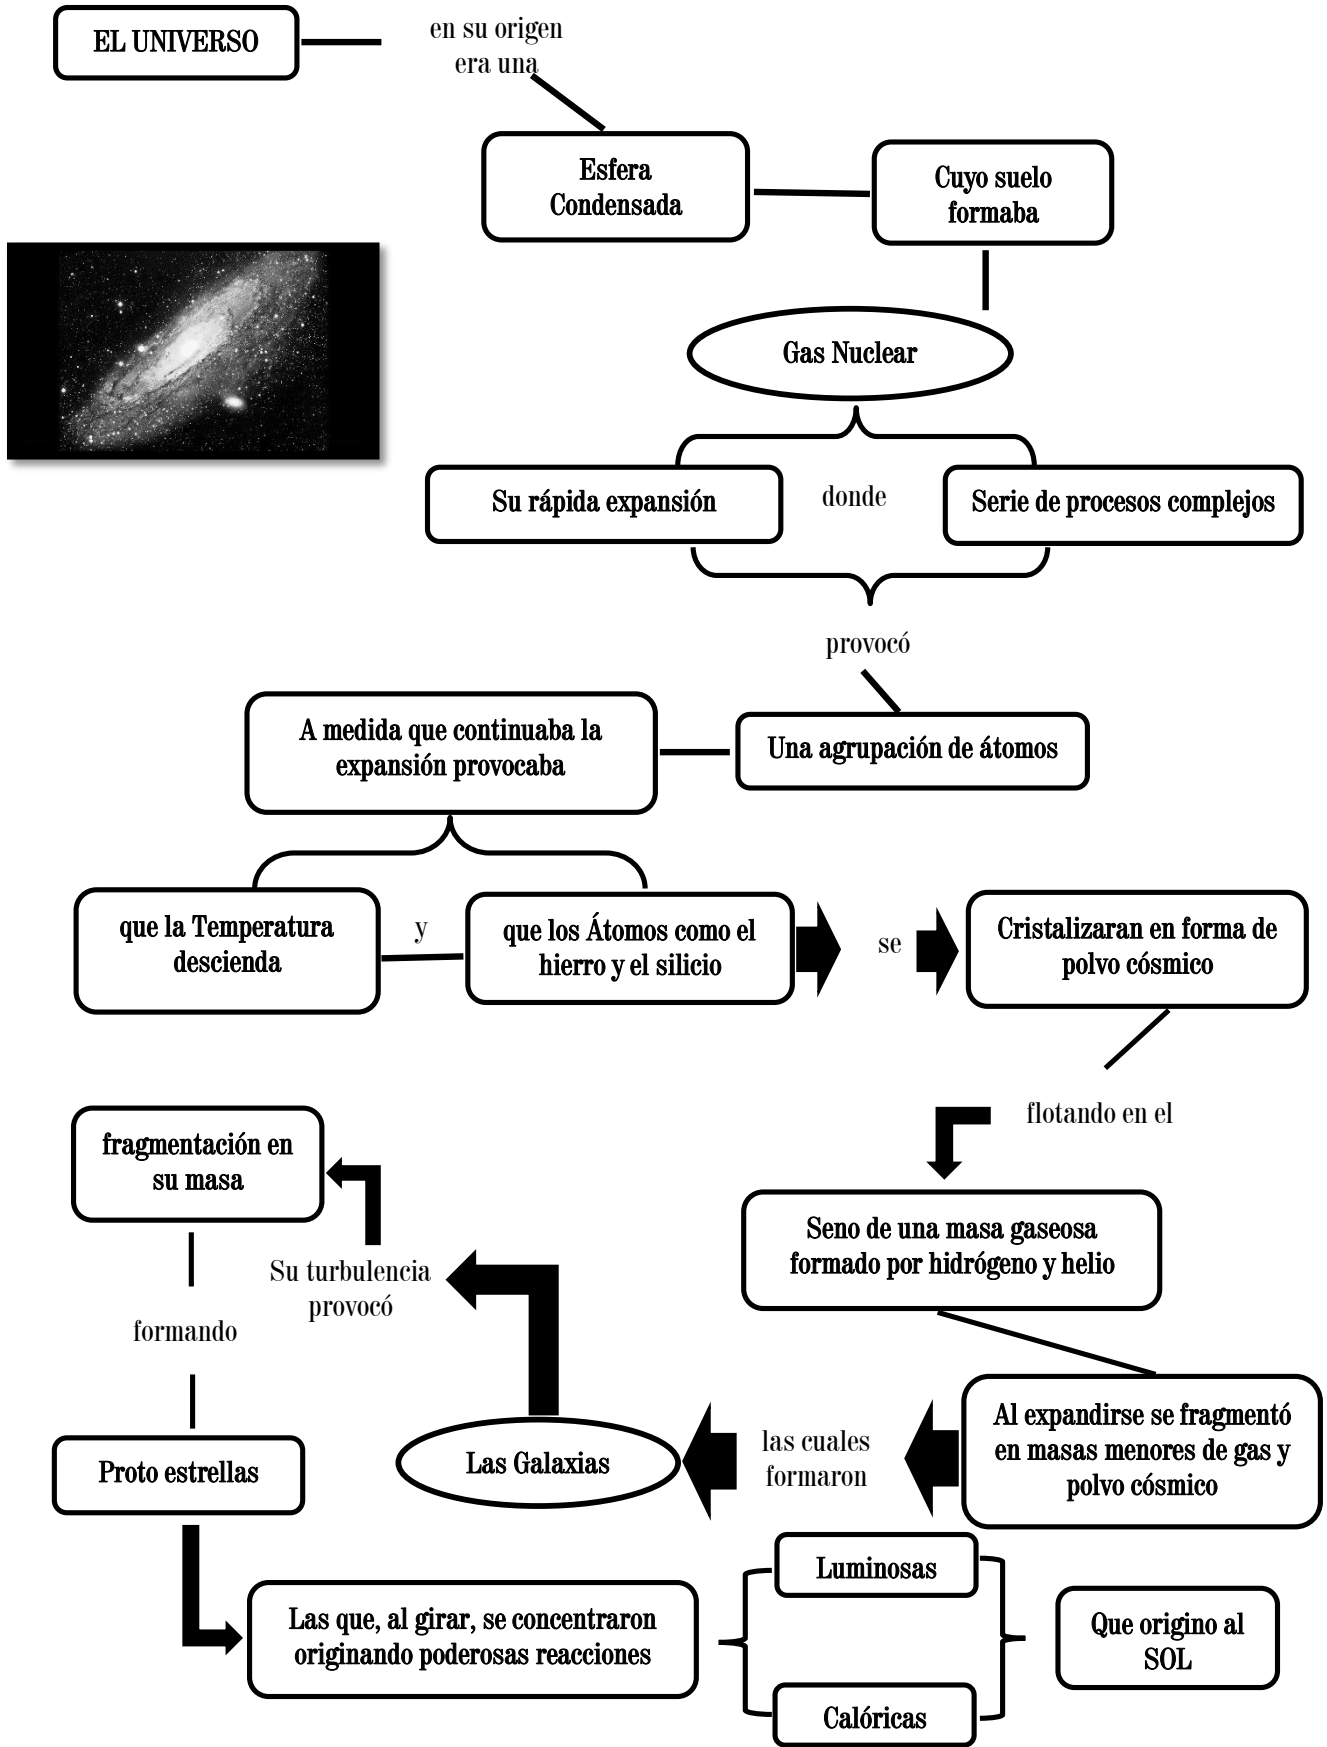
EL UNIVERSO

en su origen era una

Esfera Condensada

Cuyo suelo formaba

Gas Nuclear

Su rápida expansión

donde

Serie de procesos complejos

provocó

Una agrupación de átomos

A medida que continuaba la expansión provocaba

que la Temperatura descienda

y

que los Átomos como el hierro y el silicio

se

Cristalizaran en forma de polvo cósmico

flotando en el

Seno de una masa gaseosa formado por hidrógeno y helio

Al expandirse se fragmentó en masas menores de gas y polvo cósmico

las cuales formaron

Las Galaxias

Su turbulencia provocó

fragmentación en su masa

formando

Proto estrellas

Las que, al girar, se concentraron originando poderosas reacciones

Luminosas

Calóricas

Que origino al SOL